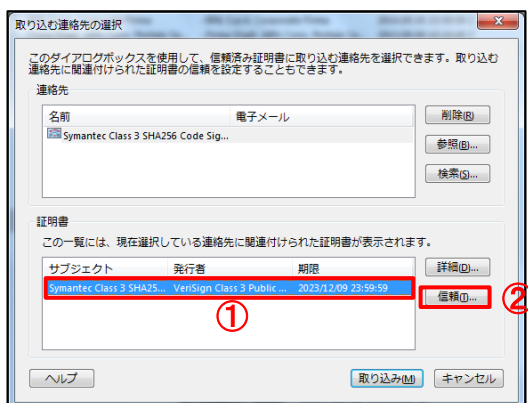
取り込む連絡先の選択

このダイアログボックスを使用して、信頼済み証明書に取り込む連絡先を選択できます。取り込む連絡先に関連付けられた証明書の信頼を設定することもできます。

連絡先

| 名前 | 電子メール |
|---|---|
| Symantec Class 3 SHA256 Code Sig... | |

削除(R)

参照(B)...

検索(S)...

証明書

この一覧には、現在選択している連絡先に関連付けられた証明書が表示されます。

| サブジェクト | 発行者 | 期限 |
|---|---|---|
| Symantec Class 3 SHA25... | VeriSign Class 3 Public ... | 2023/12/09 23:59:59 |

①

詳細(D)...

信頼(I)...

②

ヘルプ

取り込み(M)

キャンセル